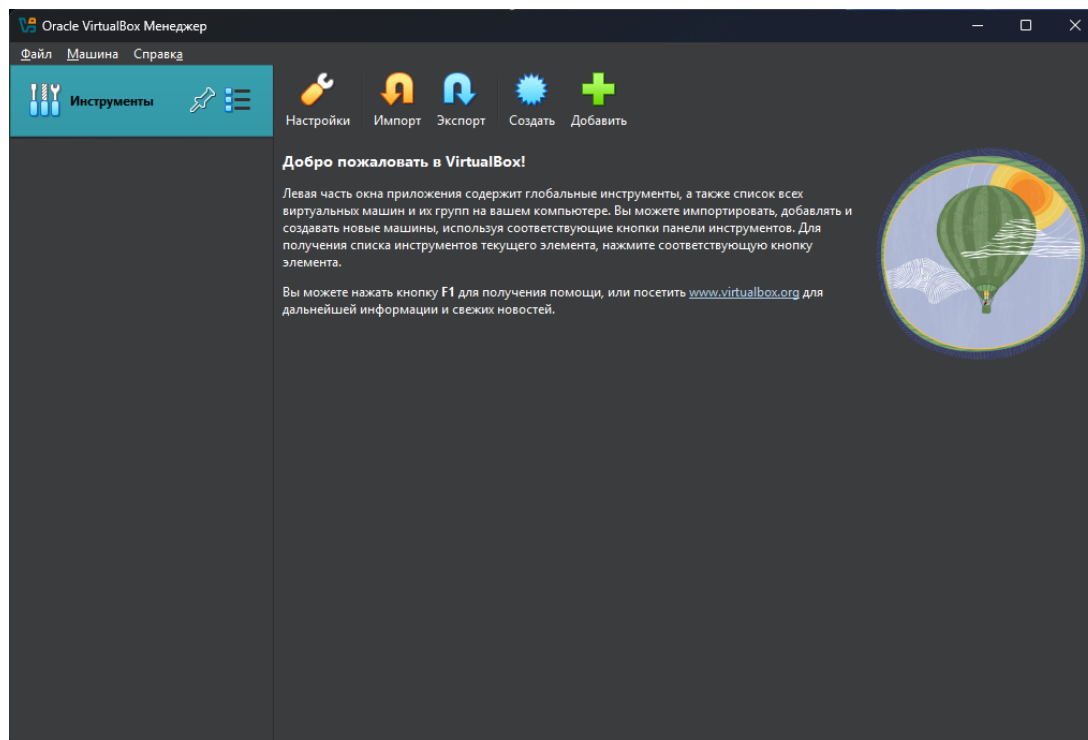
Oracle VirtualBox Менеджер

Файл Машина Справка

Инструменты

Настройки Импорт Экспорт Создать Добавить

Добро пожаловать в VirtualBox!

Левая часть окна приложения содержит глобальные инструменты, а также список всех виртуальных машин и их групп на вашем компьютере. Вы можете импортировать, добавлять и создавать новые машины, используя соответствующие кнопки панели инструментов. Для получения списка инструментов текущего элемента, нажмите соответствующую кнопку элемента.

Вы можете нажать кнопку F1 для получения помощи, или посетить www.virtualbox.org для дальнейшей информации и свежих новостей.